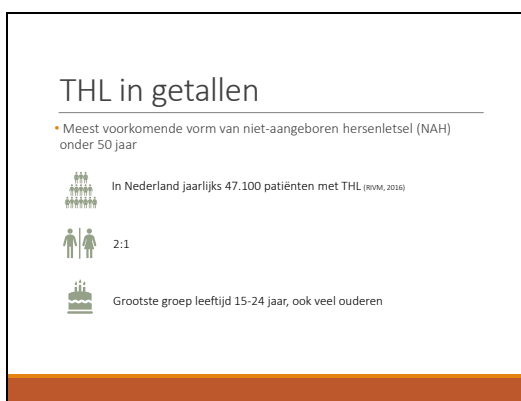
THL in getallen

• Meest voorkomende vorm van niet-aangeboren hersenletsel (NAH) onder 50 jaar

In Nederland jaarlijks 47.100 patiënten met THL (RIVM, 2016)

2:1

Grootste groep leeftijd 15-24 jaar, ook veel ouderen